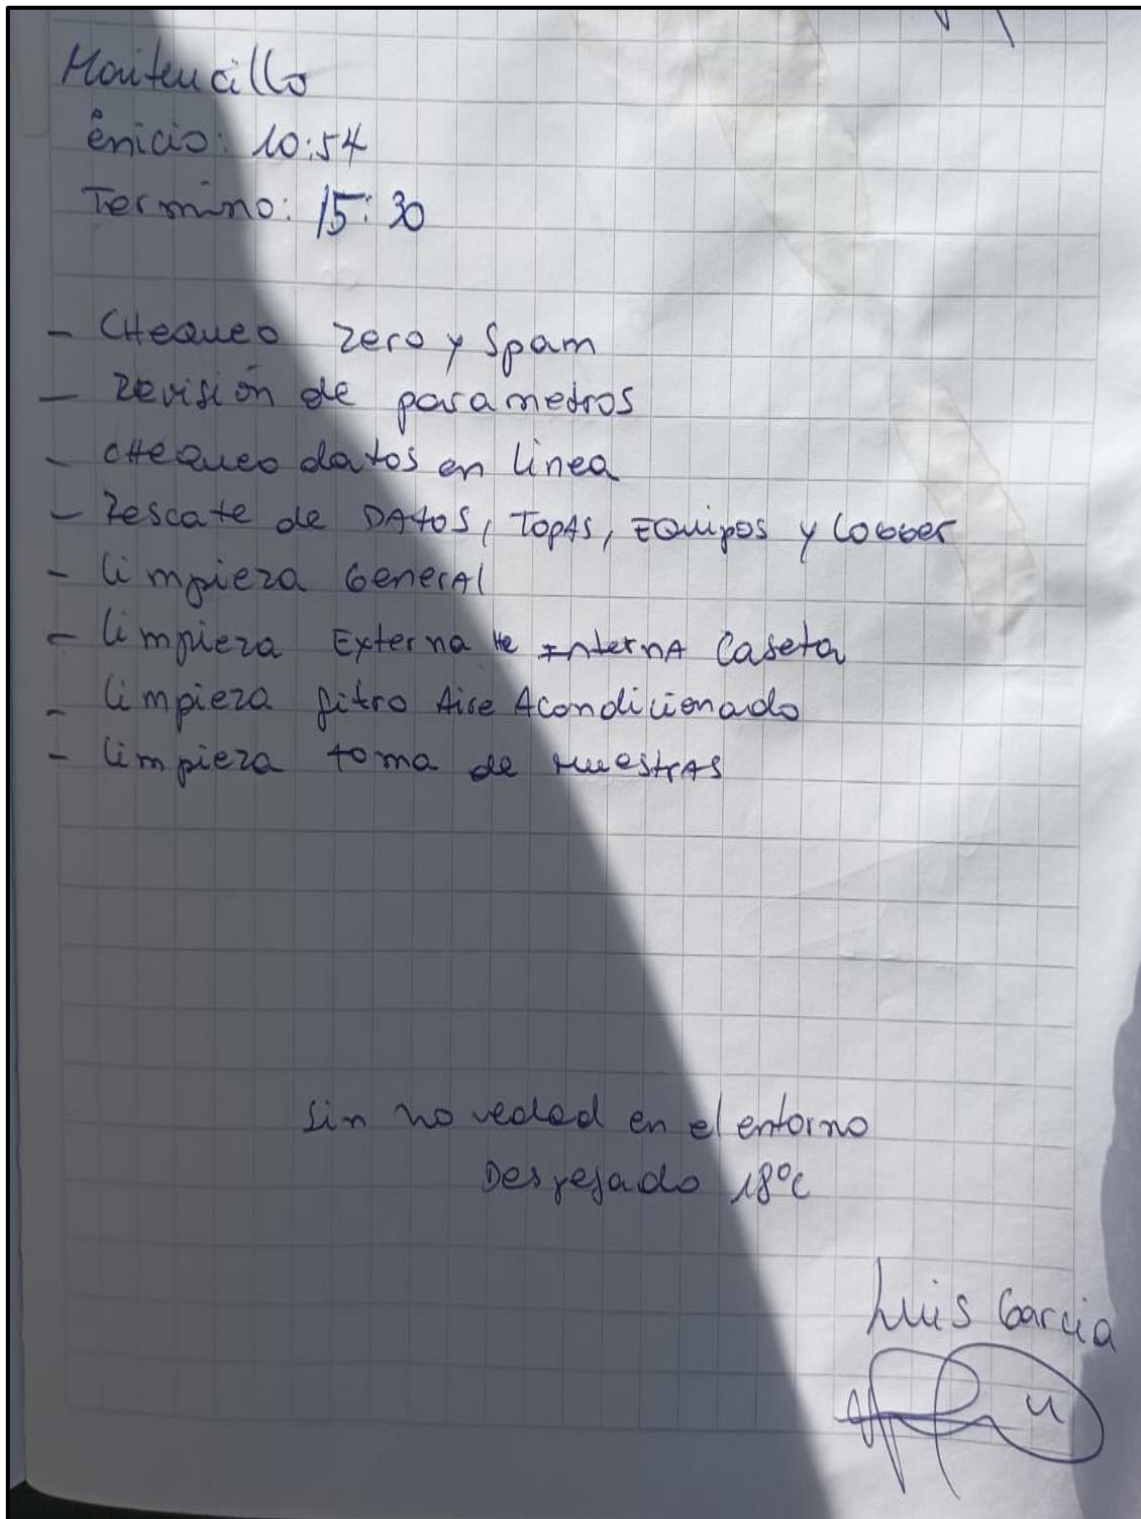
Maitencillo
ênicio: 10:54
Termino: 15:30

- CHequeo zero y Spam
- Revision de parametros
- CHequeo datos en linea
- Rescate de DAtoS, TopAS, EQuipos y Logger
- limpieza GenerAl
- limpieza Externa te InternA Caseta
- limpieza fitro Aire Acondicionado
- limpieza toma de muestrAS

Sin novedad en el entorno
Despejado 18°c

Luis Garcia